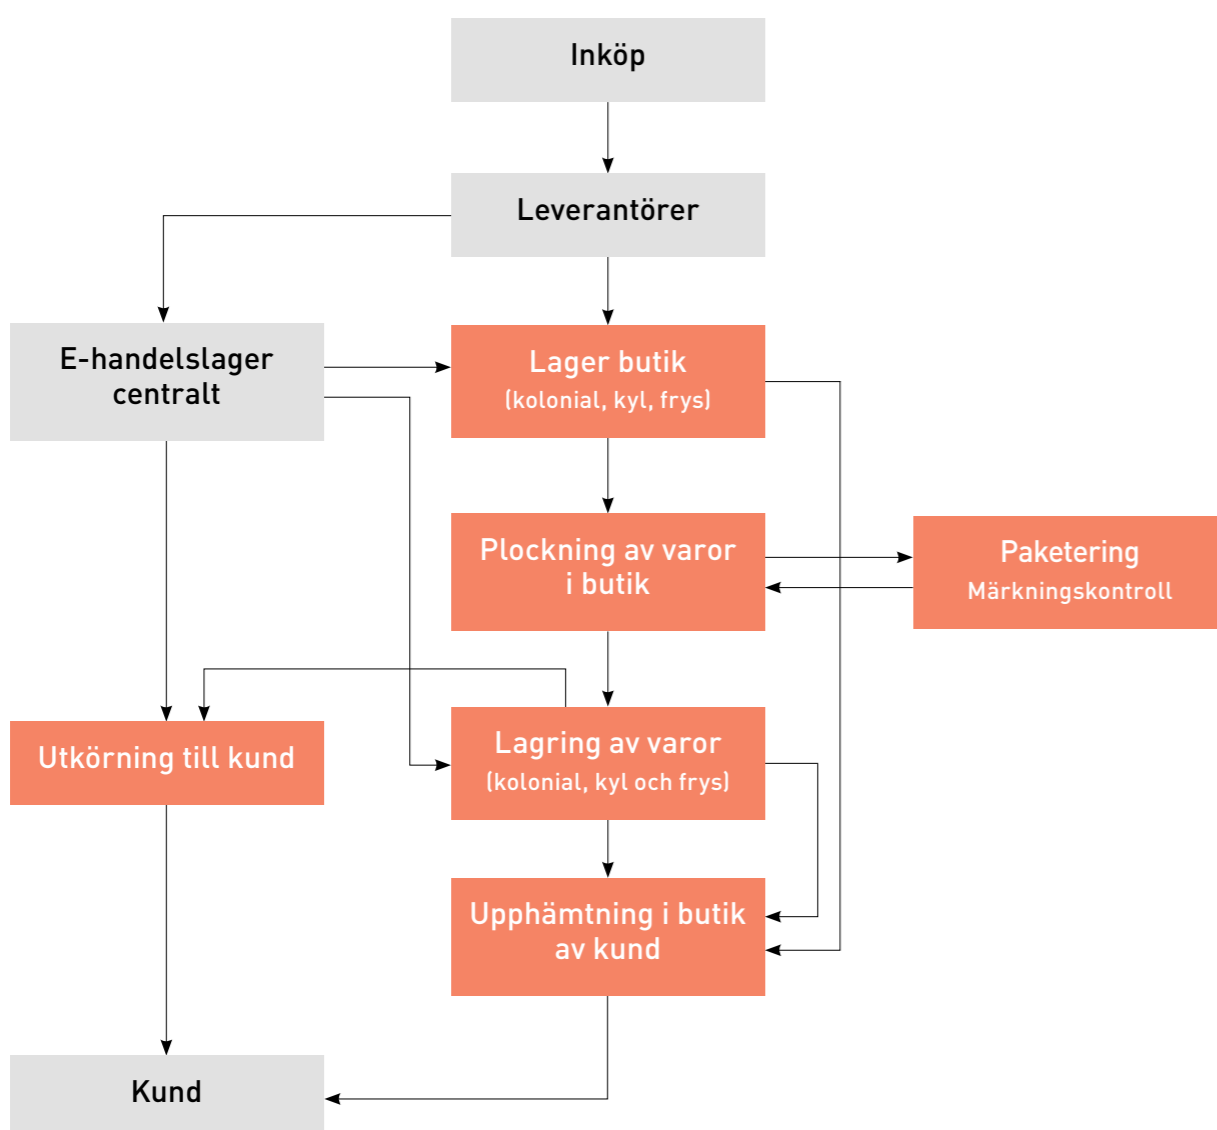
Inköp

Leverantörer

E-handelslager centralt

Lager butik
(kolonial, kyl, frys)

Plockning av varor i butik

Paketering
Märkningskontroll

Utkörning till kund

Lagring av varor
(kolonial, kyl och frys)

Upphämtning i butik av kund

Kund